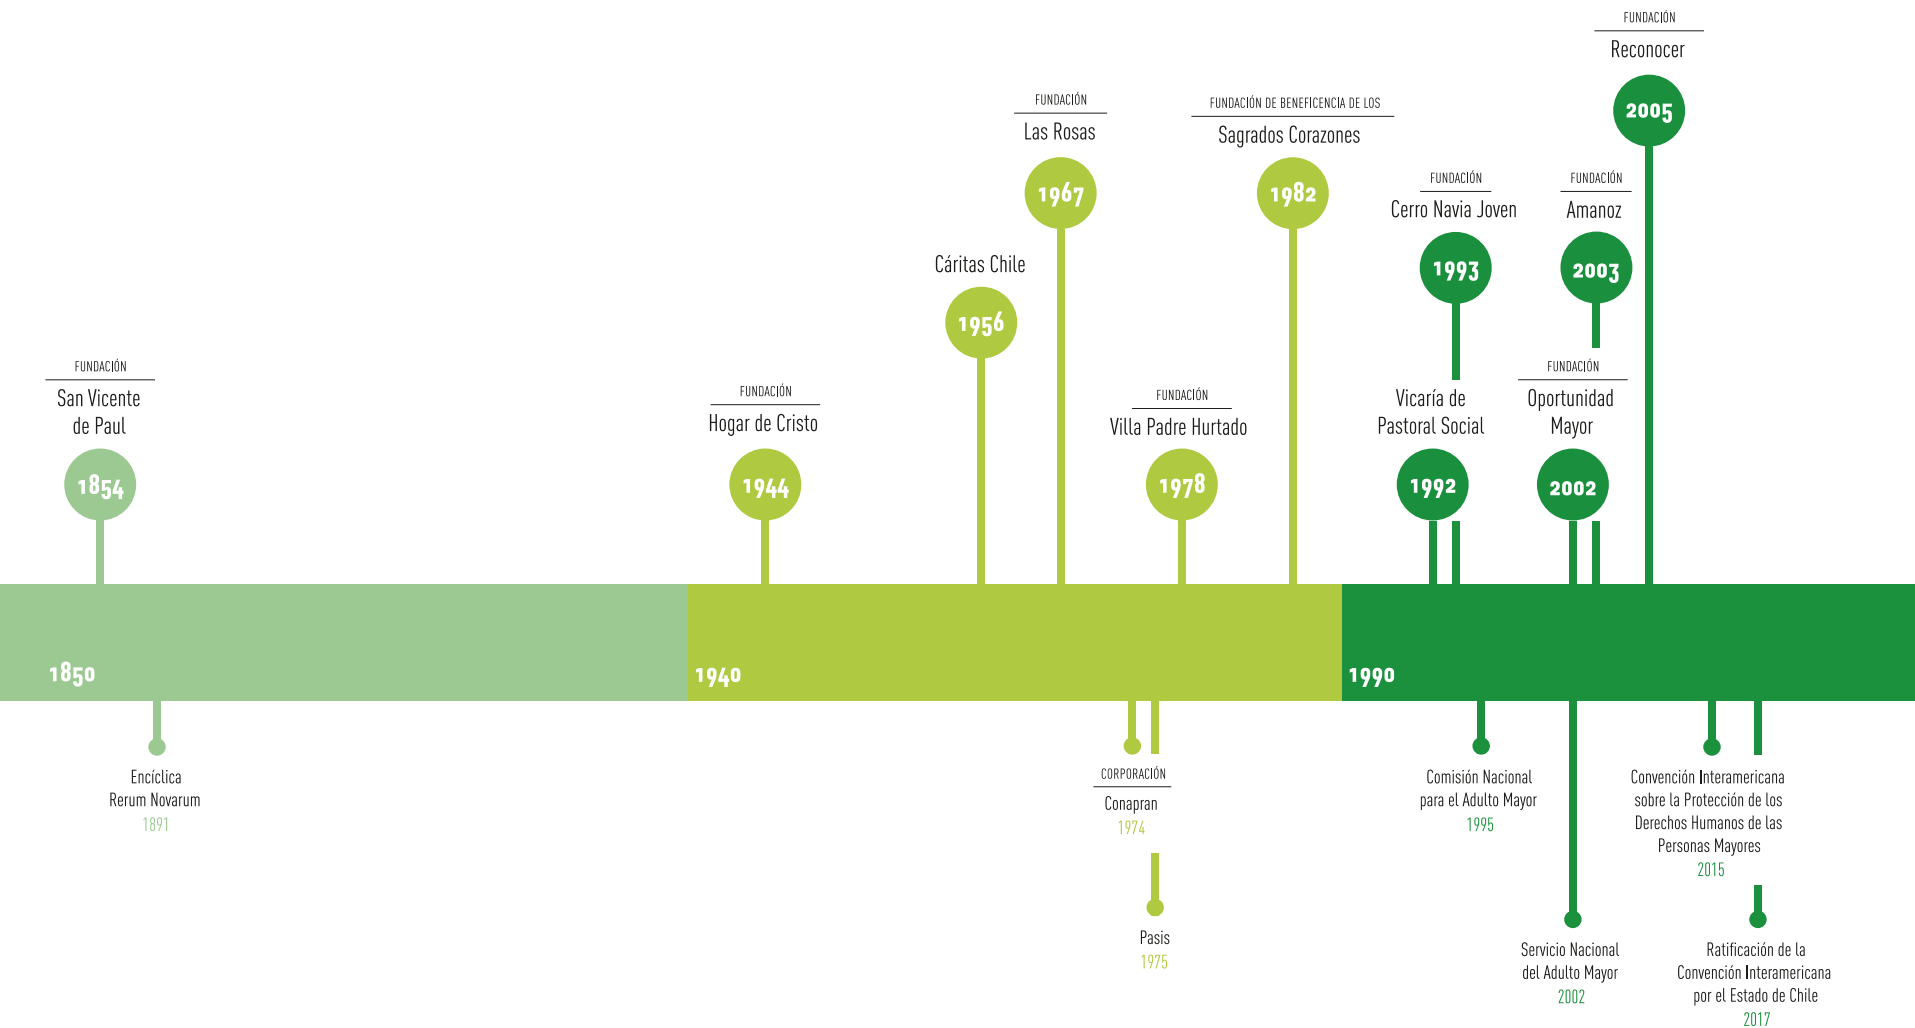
FUNDACIÓN
Reconocer
2005

FUNDACIÓN
Las Rosas
1967

FUNDACIÓN DE BENEFICENCIA DE LOS
Sagrados Corazones
1982

FUNDACIÓN
Cerro Navia Joven
1993

FUNDACIÓN
Amanoz
2003

Cáritas Chile
1956

FUNDACIÓN
San Vicente de Paul
1854

FUNDACIÓN
Hogar de Cristo
1944

FUNDACIÓN
Villa Padre Hurtado
1978

Vicaría de Pastoral Social
1992

FUNDACIÓN
Oportunidad Mayor
2002

1850

1940

1990

Encíclica Rerum Novarum
1891

CORPORACIÓN
Conapran
1974

Pasis
1975

Comisión Nacional para el Adulto Mayor
1995

Servicio Nacional del Adulto Mayor
2002

Convención Interamericana sobre la Protección de los Derechos Humanos de las Personas Mayores
2015

Ratificación de la Convención Interamericana por el Estado de Chile
2017